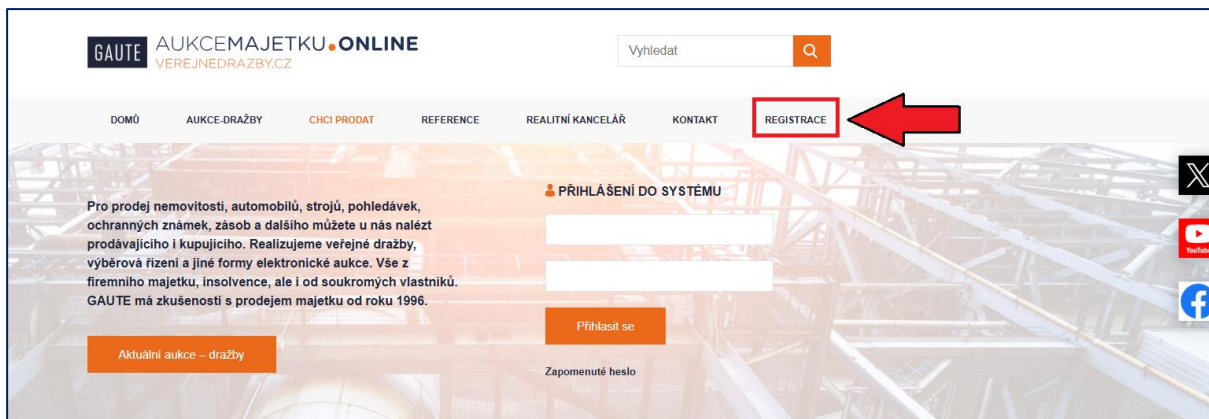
GAUTE AUKCEMAJETKU.ONLINE
VEREJNEDRAZBY.CZ

Vyhledat

DOMŮ AUKCE-DRAŽBY CHCI PRODAT REFERENCE REALITNÍ KANCELÁŘ KONTAKT REGISTRACE

Pro prodej nemovitostí, automobilů, strojů, pohledávek, ochranných známek, zásob a dalšího můžete u nás nalézt prodávajícího i kupujícího. Realizujeme veřejné dražby, výběrová řízení a jiné formy elektronické aukce. Vše z firemního majetku, insolvence, ale i od soukromých vlastníků. GAUTE má zkušenosti s prodejem majetku od roku 1996.

Aktuální aukce – dražby

PŘIHLÁŠENÍ DO SYSTÉMU

Přihlásit se

Zapomenuté heslo

YouTube